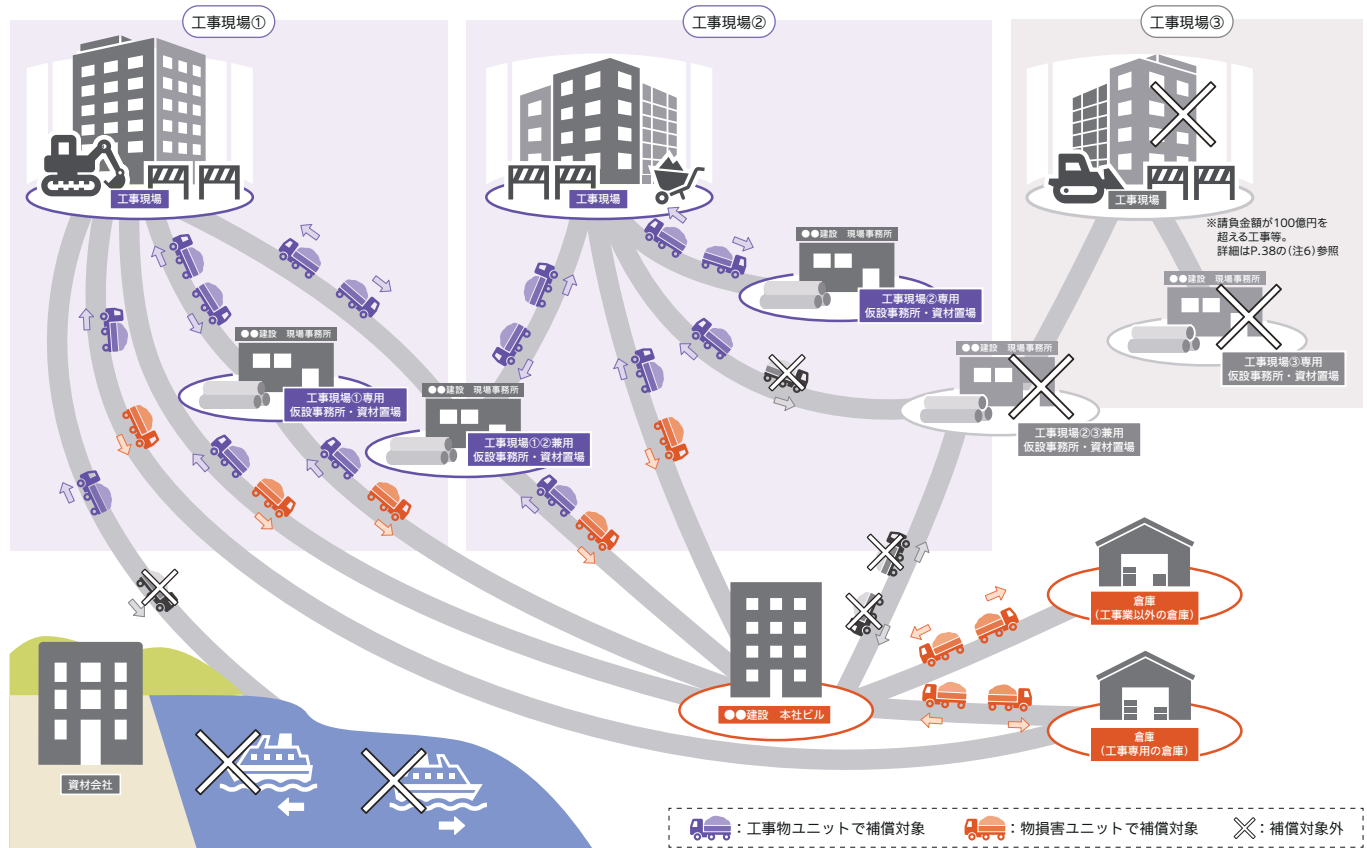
工事現場①

工事現場②

工事現場③

工事現場

工事現場

工事現場

※請負金額が100億円を超える工事等。詳細はP.38の(注6)参照

●●建設　現場事務所

工事現場②専用
仮設事務所・資材置場

●●建設　現場事務所

工事現場③専用
仮設事務所・資材置場

●●建設　現場事務所

工事現場①専用
仮設事務所・資材置場

●●建設　現場事務所

工事現場①②兼用
仮設事務所・資材置場

●●建設　現場事務所

工事現場②③兼用
仮設事務所・資材置場

倉庫
(工事業以外の倉庫)

倉庫
(工事専用の倉庫)

●●建設　本社ビル

資材会社

：工事物ユニットで補償対象　：物損害ユニットで補償対象　：補償対象外